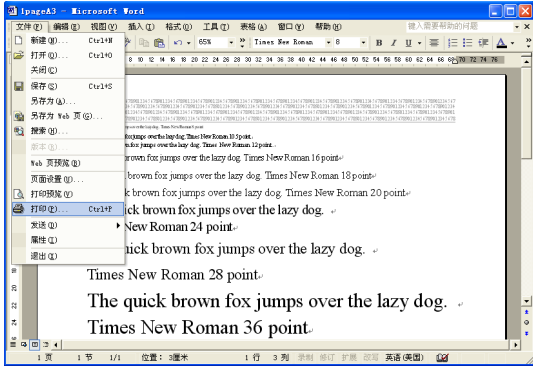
IpageA3 - Microsoft Word

文件(F) 编辑(E) 视图(V) 插入(I) 格式(O) 工具(T) 表格(A) 窗口(W) 帮助(H)

键入需要帮助的问题

65% Times New Roman 8 B I U A

新建(N)... Ctrl+N
打开(O)... Ctrl+O
关闭(C)
保存(S) Ctrl+S
另存为(A)...
另存为 Web 页(G)...
搜索(H)...
版本(E)...
Web 页预览(B)
页面设置(U)...
打印预览(V)
打印(P)... Ctrl+P
发送(D)
属性(I)
退出(X)

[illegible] jumps over the lazy dog. Times New Roman 10.5 point
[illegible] fox jumps over the lazy dog. Times New Roman 12 point
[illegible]brown fox jumps over the lazy dog. Times New Roman 16 point
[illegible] brown fox jumps over the lazy dog. Times New Roman 18 point
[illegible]ick brown fox jumps over the lazy dog. Times New Roman 20 point
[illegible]uick brown fox jumps over the lazy dog.
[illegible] New Roman 24 point
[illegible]uick brown fox jumps over the lazy dog.
Times New Roman 28 point
The quick brown fox jumps over the lazy dog.
Times New Roman 36 point

1 页 1 节 1/1 位置: 3厘米 1 行 3 列 录制 修订 扩展 改写 英语(英国)